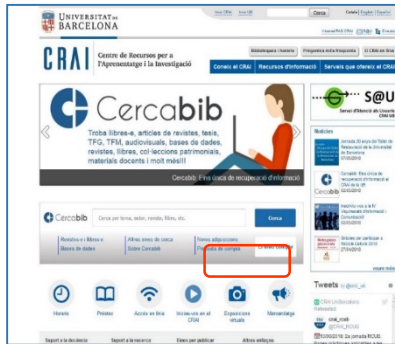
UNIVERSITAT DE BARCELONA

Inici CRAI | Inici UB | Cercar | Català | English | Español

CRAI Centre de Recursos per a l'Aprenentatge i la Investigació

Biblioteques i horaris | Preguntes més freqüents | El CRAI en línia

Coneix el CRAI | Recursos d'informació | Serveis que ofereix el CRAI

Cercabib

Troba llibres-e, articles de revistes, tesis, TFG, TFM, audiovisuals, bases de dades, revistes, llibres, col·leccions patrimonials, materials docents i molt més!!!

Cercabib: Eina única de recuperació d'informació

S@U

Servei d'Atenció als Usuaris CRAI UB

Notícies

Cercabib

Cerca per tema, autor, revista, llibre, etc.

Cerca

Revistes-e i llibres-e | Altres eines de cerca | Noves adquisicions
Bases de dades | Sobre Cercabib | Proposta de compra | El meu compte

més notícies

Horaris | Préstec | Accés en línia | Iniciació als recursos del CRAI | Exposicions virtuals | Manuals

Tweets by @crai_ub

CRAI UniBarcelona

Suport a la docència | Suport a la recerca | Eines per publicar | Altres serveis